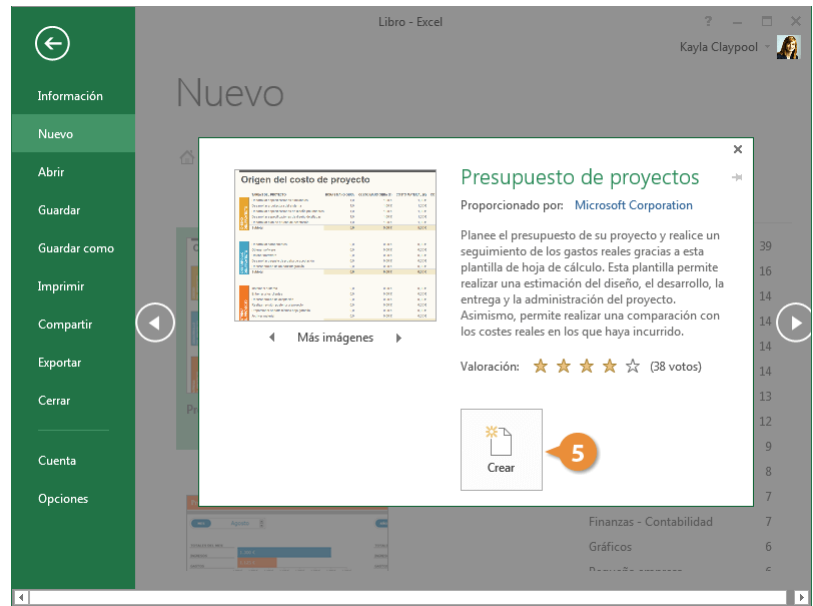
Libro - Excel

? – □ ✕

Kayla Claypool

Información

Nuevo

Abrir

Guardar

Guardar como

Imprimir

Compartir

Exportar

Cerrar

Cuenta

Opciones

Nuevo

Origen del costo de proyecto

Más imágenes

Presupuesto de proyectos

Proporcionado por: Microsoft Corporation

Planee el presupuesto de su proyecto y realice un seguimiento de los gastos reales gracias a esta plantilla de hoja de cálculo. Esta plantilla permite realizar una estimación del diseño, el desarrollo, la entrega y la administración del proyecto. Asimismo, permite realizar una comparación con los costes reales en los que haya incurrido.

Valoración: (38 votos)

Crear

5

39
16
14
14
14
14
13
12
9
8
7

Finanzas - Contabilidad 7

Gráficos 6

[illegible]